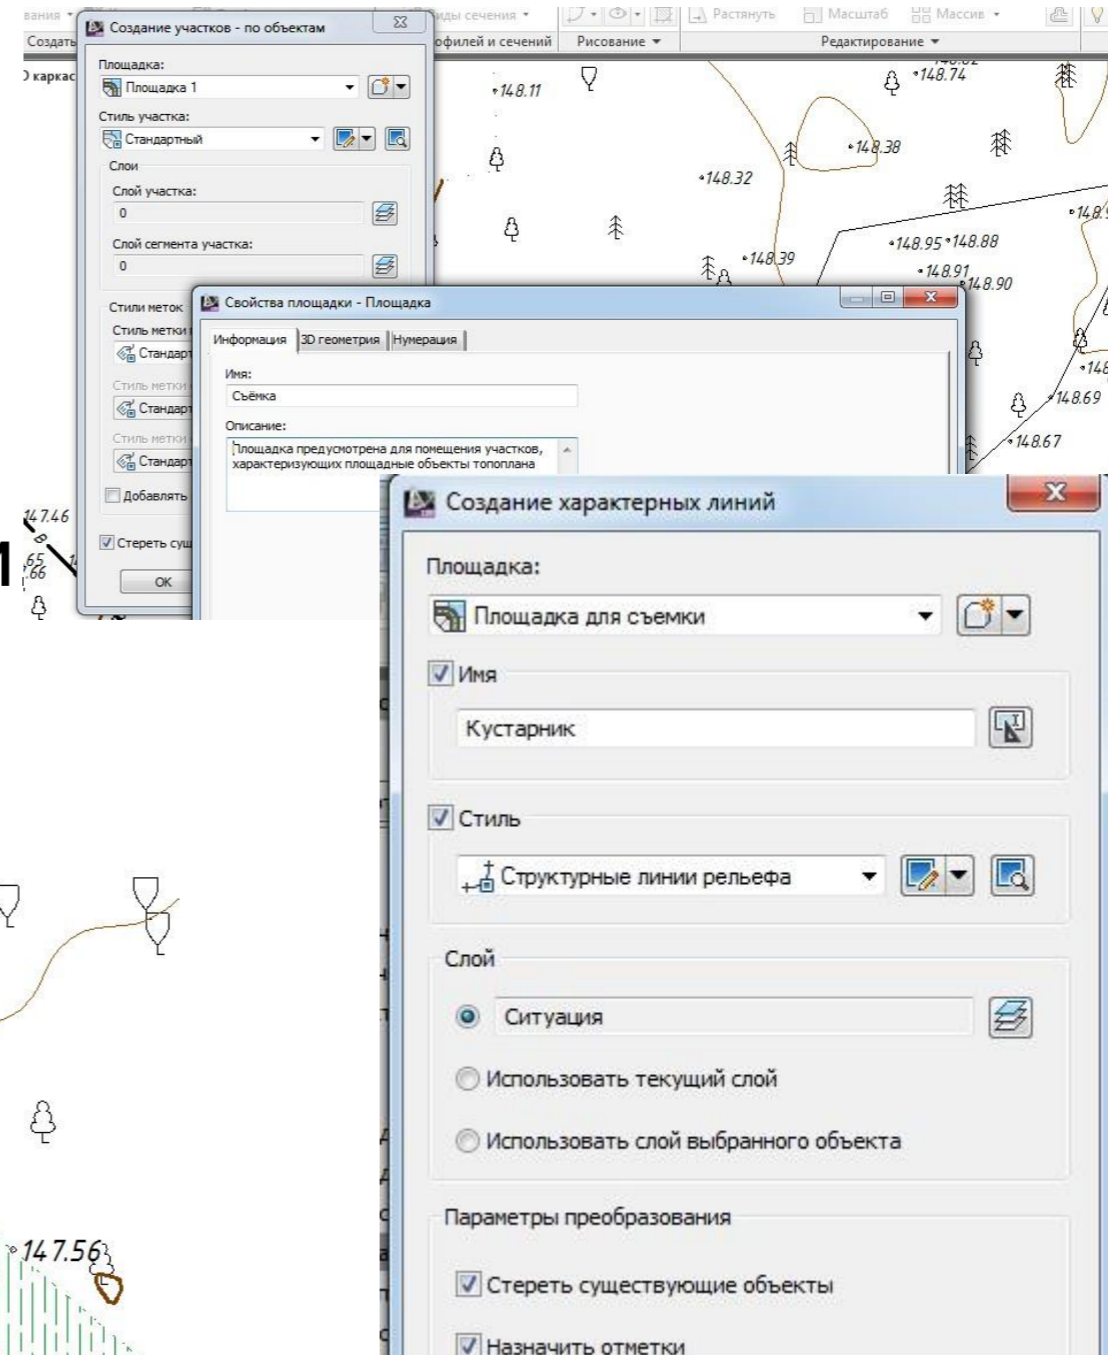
вания ▾ Создать
ды сечения ▾
Растянуть Масштаб Массив ▾
офилей и сечений Рисование ▾ Редактирование ▾
) каркас

Создание участков - по объектам
Площадка:
Площадка 1
Стиль участка:
Стандартный
Слои
Слой участка:
0
Слой сегмента участка:
0
Стили меток
Стиль метки
Стандарт
Стиль метки
Стандарт
Стиль метки
Стандарт
Добавлять
Стереть сущ
ОК

Свойства площадки - Площадка
Информация | 3D геометрия | Нумерация
Имя:
Съёмка
Описание:
Площадка предусмотрена для помещения участков, характеризующих площадные объекты топоплана

148.11
148.74
148.38
148.32
148.39
148.95
148.88
148.91
148.90
148.69
148.67
147.46
65
66
147.56

Создание характерных линий
Площадка:
Площадка для съемки
Имя
Кустарник
Стиль
Структурные линии рельефа
Слой
Ситуация
Использовать текущий слой
Использовать слой выбранного объекта
Параметры преобразования
Стереть существующие объекты
Назначить отметки